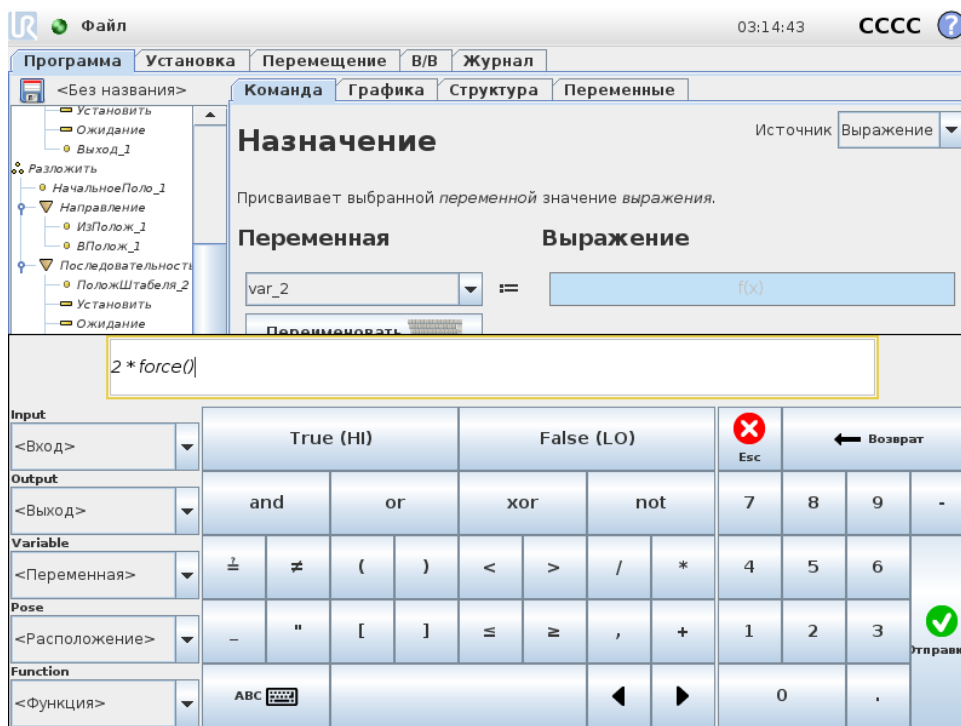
Файл

03:14:43 CCCC ?

Программа | Установка | Перемещение | В/В | Журнал

<Без названия>

Установить
Ожидание
Выход_1
Разложить
НачальноеПоло_1
Направление
ИзПолож_1
ВПолож_1
Последовательность
ПоложШтабеля_2
Установить
Ожидание

Команда | Графика | Структура | Переменные

Назначение

Источник Выражение

Присваивает выбранной переменной значение выражения.

Переменная

Выражение

var_2

:=

f(x)

Переименовать

2 * force()

Input
<Вход>
Output
<Выход>
Variable
<Переменная>
Pose
<Расположение>
Function
<Функция>

| True (HI) | False (LO) | Esc | Возврат |
|---|---|---|---|
| and | or | xor | not | 7 | 8 | 9 | - |
| $\stackrel{?}{=}$ | ≠ | ( | ) | < | > | / | * | 4 | 5 | 6 |
| _ | " | [ | ] | ≤ | ≥ | , | + | 1 | 2 | 3 | Отправи |
| ABC | | ◀ | ▶ | 0 | . |